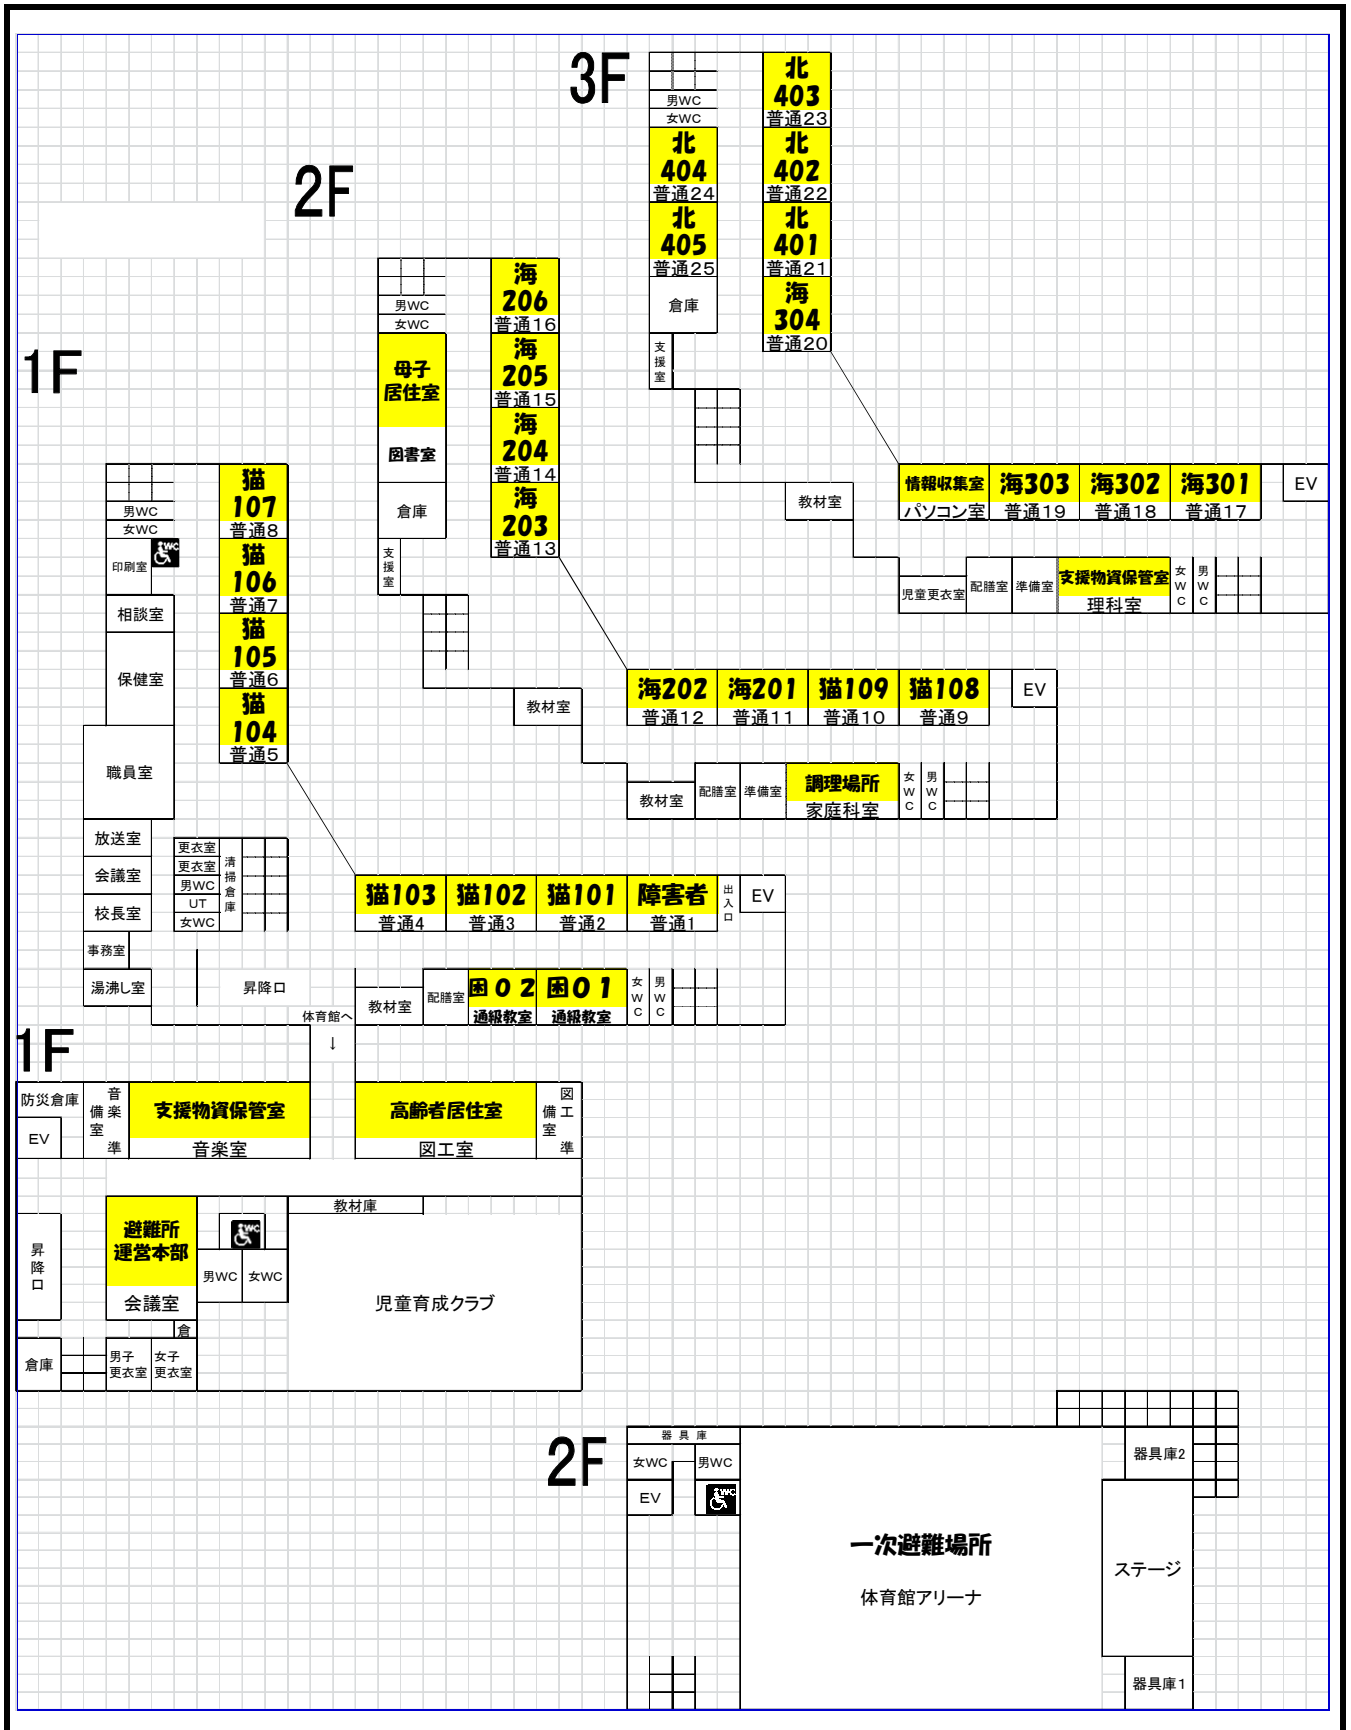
3F

2F

1F

男WC
女WC
北 403
普通23
北 404
普通24
北 402
普通22
北 405
普通25
北 401
普通21
倉庫
海 304
普通20
支援室

男WC
女WC
海 206
普通16
母子居住室
海 205
普通15
海 204
普通14
図書室
倉庫
海 203
普通13
支援室

教材室
情報収集室
パソコン室
海303
普通19
海302
普通18
海301
普通17
EV
児童更衣室
配膳室
準備室
支援物資保管室
理科室
女WC
男WC

男WC
女WC
猫 107
普通8
印刷室
猫 106
普通7
相談室
猫 105
普通6
保健室
猫 104
普通5
職員室

教材室
海202
普通12
海201
普通11
猫109
普通10
猫108
普通9
EV
教材室
配膳室
準備室
調理場所
家庭科室
女WC
男WC

放送室
会議室
校長室
更衣室
更衣室
男WC
UT
女WC
清掃倉庫
事務室
湯沸し室
昇降口
猫103
普通4
猫102
普通3
猫101
普通2
障害者
普通1
出入口
EV
教材室
配膳室
困02
通級教室
困01
通級教室
女WC
男WC
体育館へ
↓

1F
防災倉庫
EV
音楽準備室
支援物資保管室
音楽室
高齢者居住室
図工室
図工準備室
教材庫
昇降口
避難所運営本部
会議室
男WC
女WC
児童育成クラブ
倉
倉庫
男子更衣室
女子更衣室

2F
器具庫
女WC
男WC
EV
一次避難場所
体育館アリーナ
器具庫2
ステージ
器具庫1